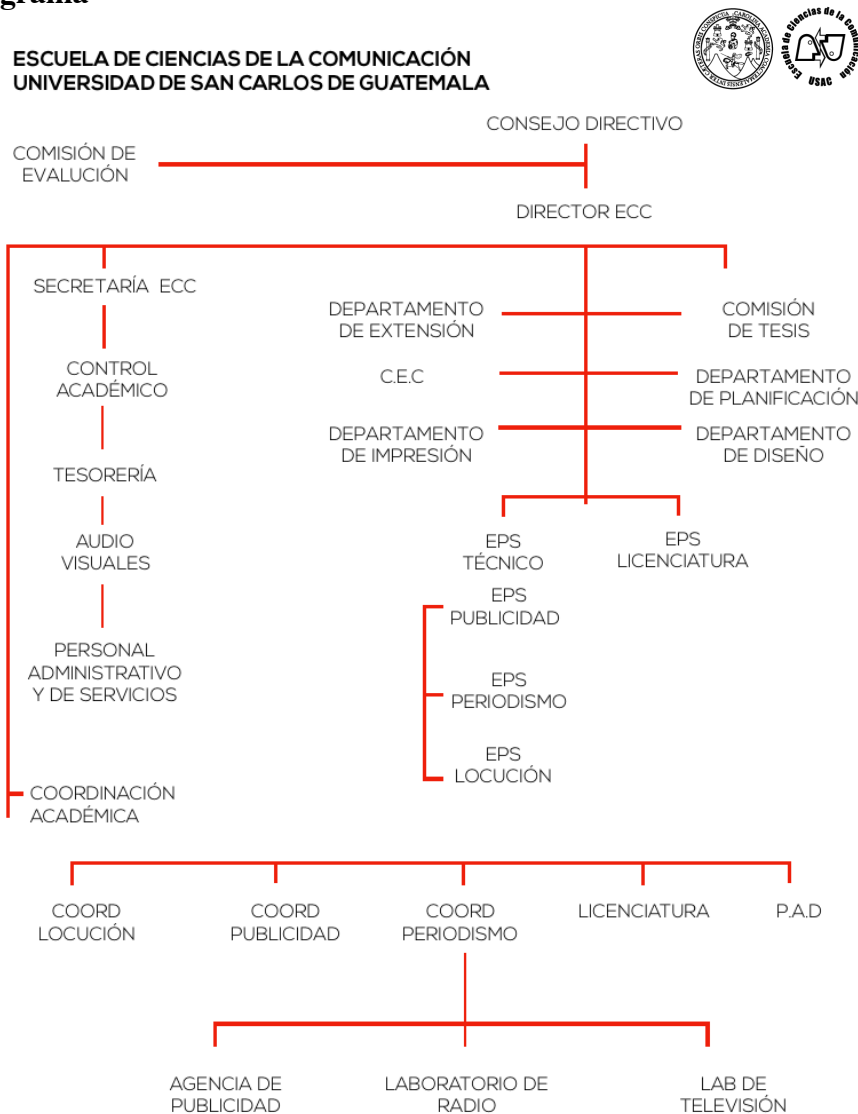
grama

ESCUELA DE CIENCIAS DE LA COMUNICACIÓN
UNIVERSIDAD DE SAN CARLOS DE GUATEMALA

Escuela de Ciencias de la Comunicación USAC

CONSEJO DIRECTIVO

COMISIÓN DE EVALUCIÓN

DIRECTOR ECC

SECRETARÍA ECC

CONTROL ACADÉMICO

TESORERÍA

AUDIO VISUALES

PERSONAL ADMINISTRATIVO Y DE SERVICIOS

COORDINACIÓN ACADÉMICA

DEPARTAMENTO DE EXTENSIÓN

COMISIÓN DE TESIS

C.E.C

DEPARTAMENTO DE PLANIFICACIÓN

DEPARTAMENTO DE IMPRESIÓN

DEPARTAMENTO DE DISEÑO

EPS TÉCNICO

EPS LICENCIATURA

EPS PUBLICIDAD

EPS PERIODISMO

EPS LOCUCIÓN

COORD LOCUCIÓN

COORD PUBLICIDAD

COORD PERIODISMO

LICENCIATURA

P.A.D

AGENCIA DE PUBLICIDAD

LABORATORIO DE RADIO

LAB DE TELEVISIÓN